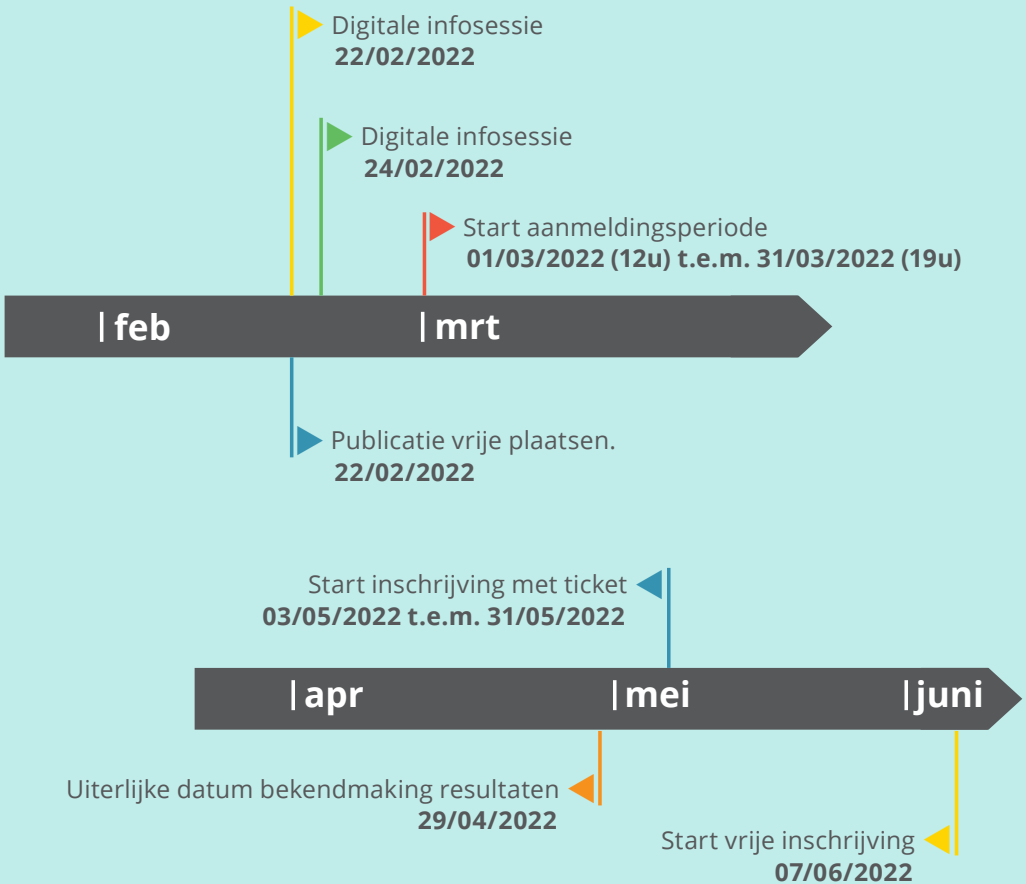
Digitale infosessie
22/02/2022

Digitale infosessie
24/02/2022

Start aanmeldingsperiode
01/03/2022 (12u) t.e.m. 31/03/2022 (19u)

| feb

| mrt

Publicatie vrije plaatsen.
22/02/2022

Start inschrijving met ticket
03/05/2022 t.e.m. 31/05/2022

| apr

| mei

| juni

Uiterlijke datum bekendmaking resultaten
29/04/2022

Start vrije inschrijving
07/06/2022